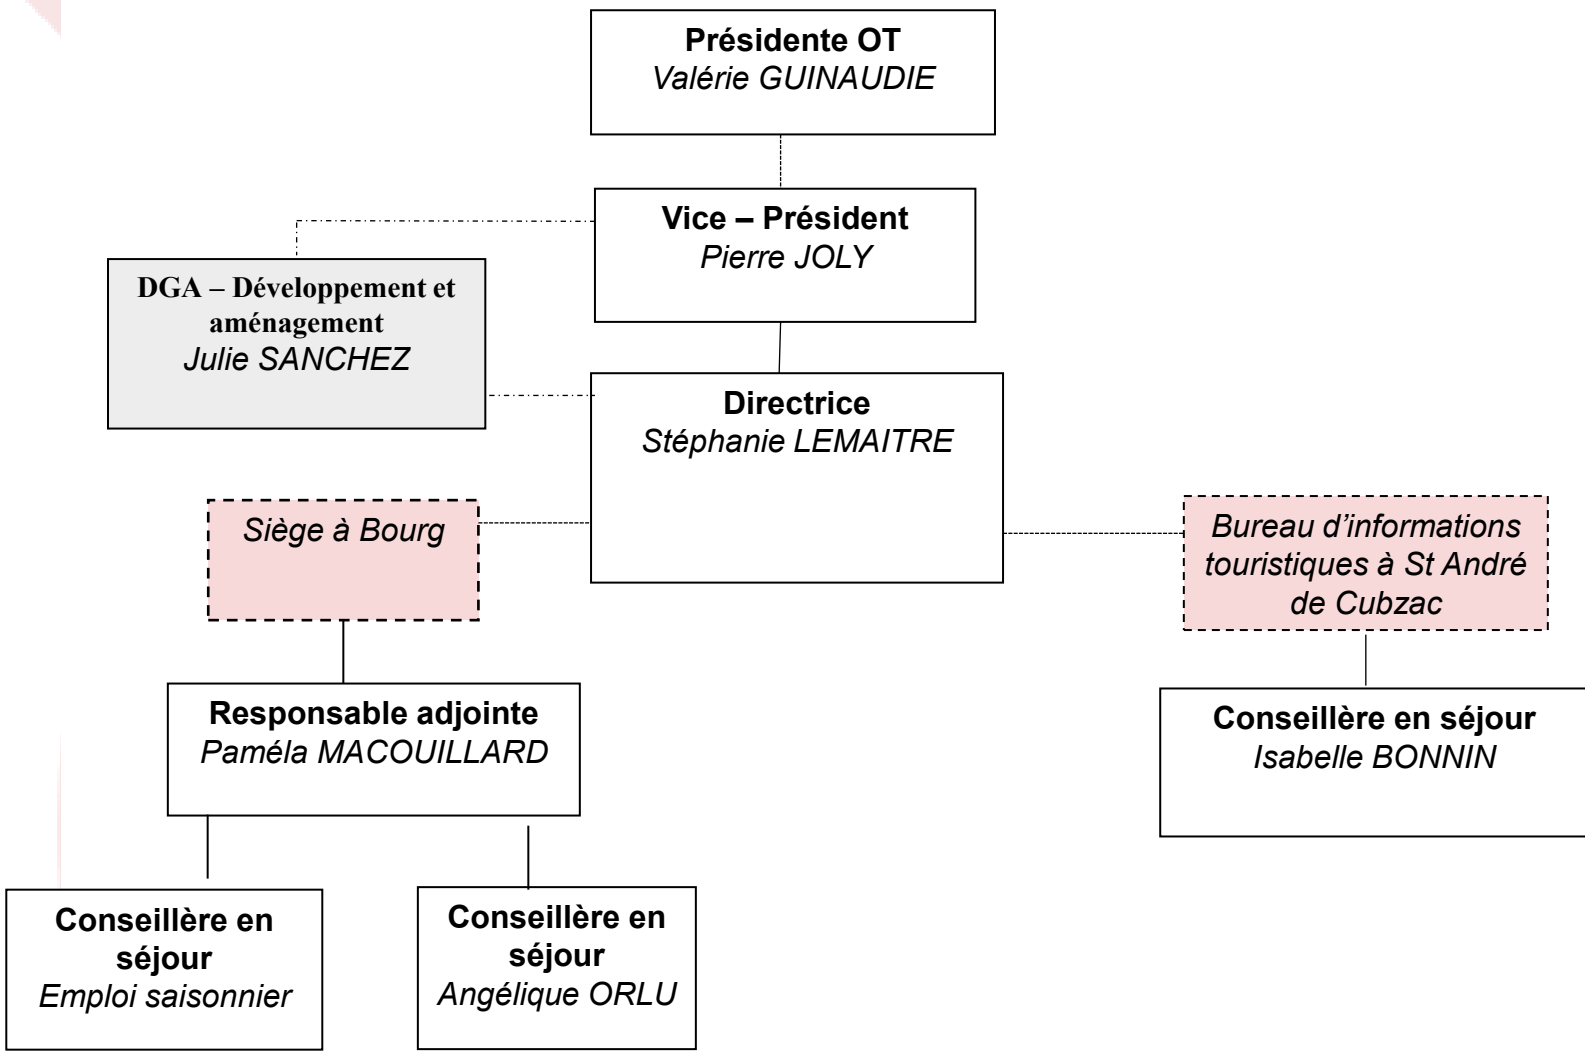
Présidente OT
Valérie GUINAUDIE

Vice – Président
Pierre JOLY

DGA – Développement et aménagement
Julie SANCHEZ

Directrice
Stéphanie LEMAITRE

Siège à Bourg

Bureau d'informations touristiques à St André de Cubzac

Responsable adjointe
Paméla MACOUILLARD

Conseillère en séjour
Isabelle BONNIN

Conseillère en séjour
Emploi saisonnier

Conseillère en séjour
Angélique ORLU